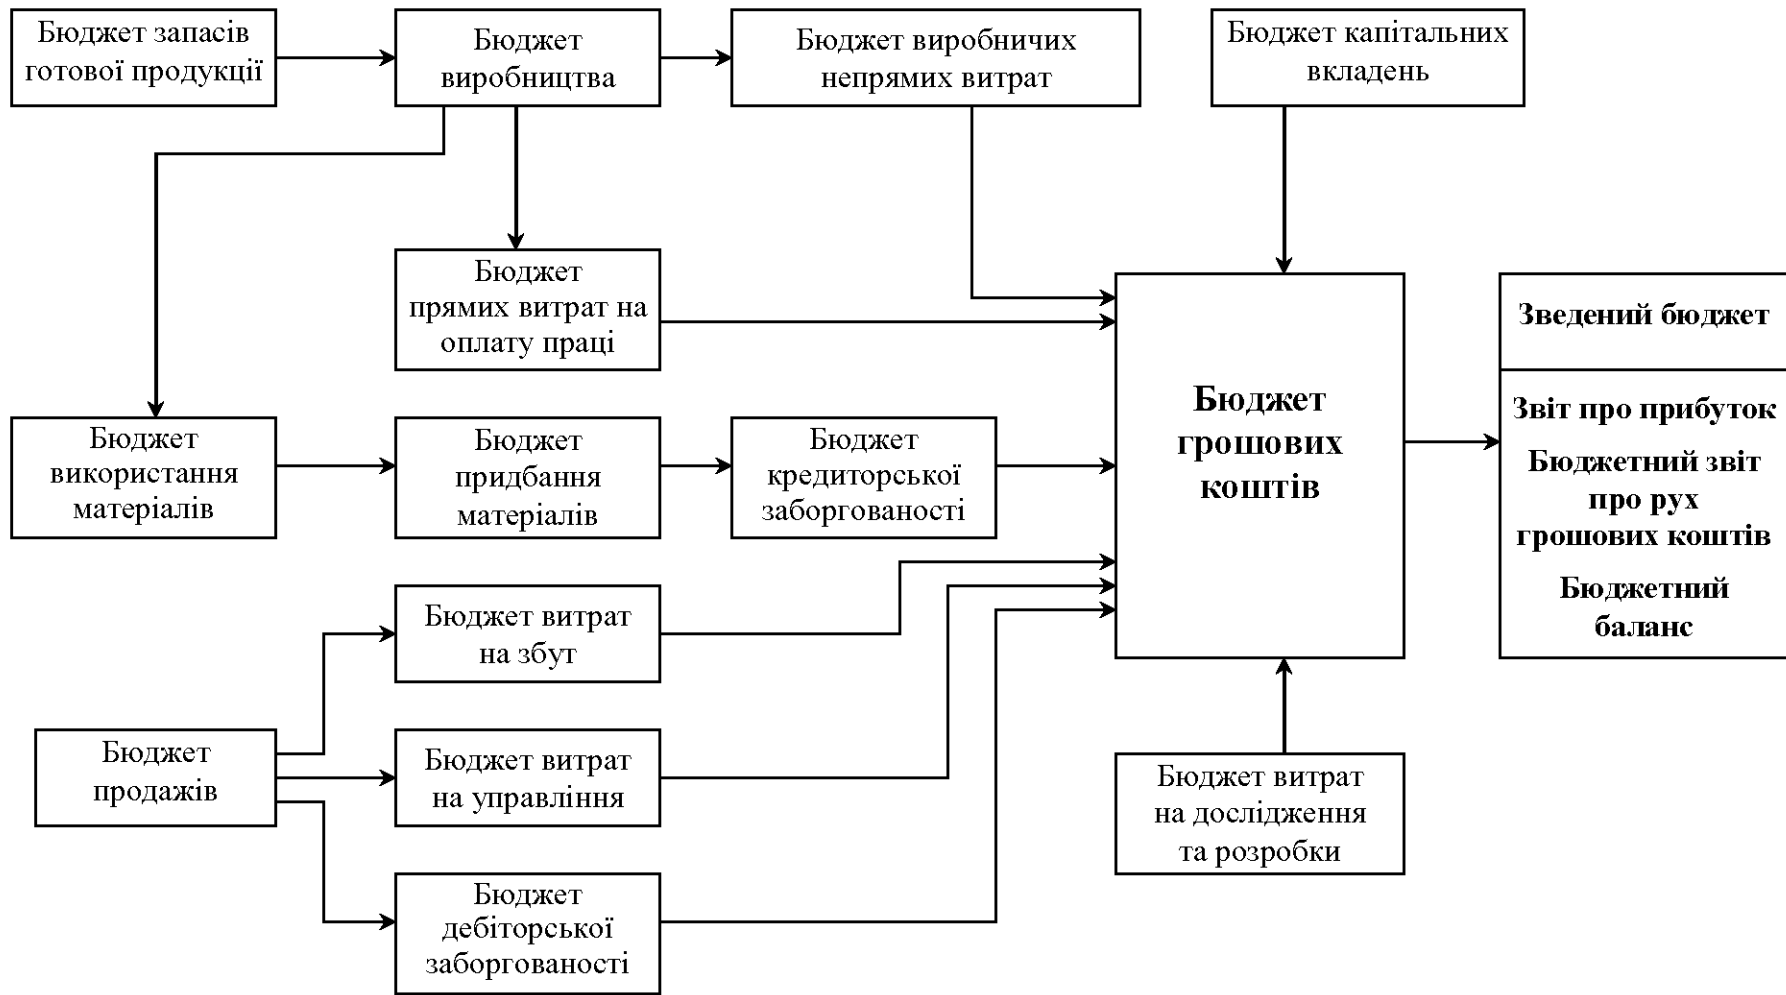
Бюджет запасів готової продукції

Бюджет виробництва

Бюджет виробничих непрямих витрат

Бюджет капітальних вкладень

Бюджет прямих витрат на оплату праці

Бюджет грошових коштів

Зведений бюджет

Звіт про прибуток

Бюджетний звіт про рух грошових коштів

Бюджетний баланс

Бюджет використання матеріалів

Бюджет придбання матеріалів

Бюджет кредиторської заборгованості

Бюджет витрат на збут

Бюджет продажів

Бюджет витрат на управління

Бюджет витрат на дослідження та розробки

Бюджет дебіторської заборгованості